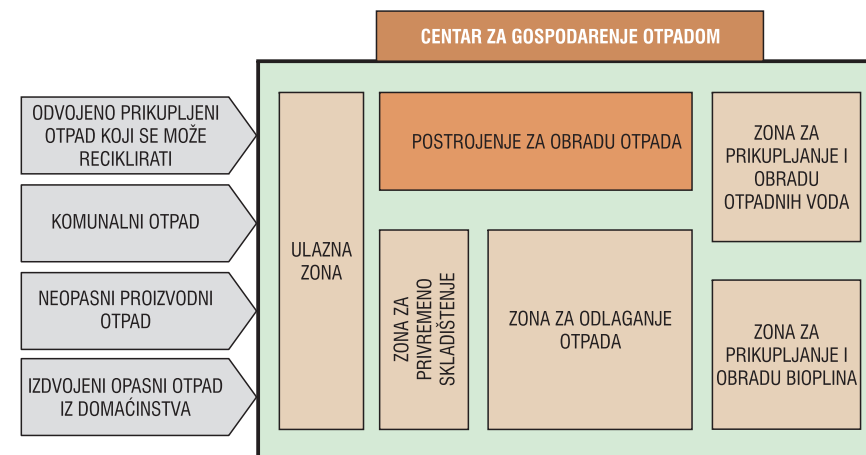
CENTAR ZA GOSPODARENJE OTPADOM

ODVOJENO PRIKUPLJENI OTPAD KOJI SE MOŽE RECIKLIRATI

KOMUNALNI OTPAD

NEOPASNI PROIZVODNI OTPAD

IZDVOJENI OPASNI OTPAD IZ DOMAĆINSTVA

ULAZNA ZONA

POSTROJENJE ZA OBRADU OTPADA

ZONA ZA PRIKUPLJANJE I OBRADU OTPADNIH VODA

ZONA ZA PRIVREMENO SKLADIŠTENJE

ZONA ZA ODLAGANJE OTPADA

ZONA ZA PRIKUPLJANJE I OBRADU BIOPLINA